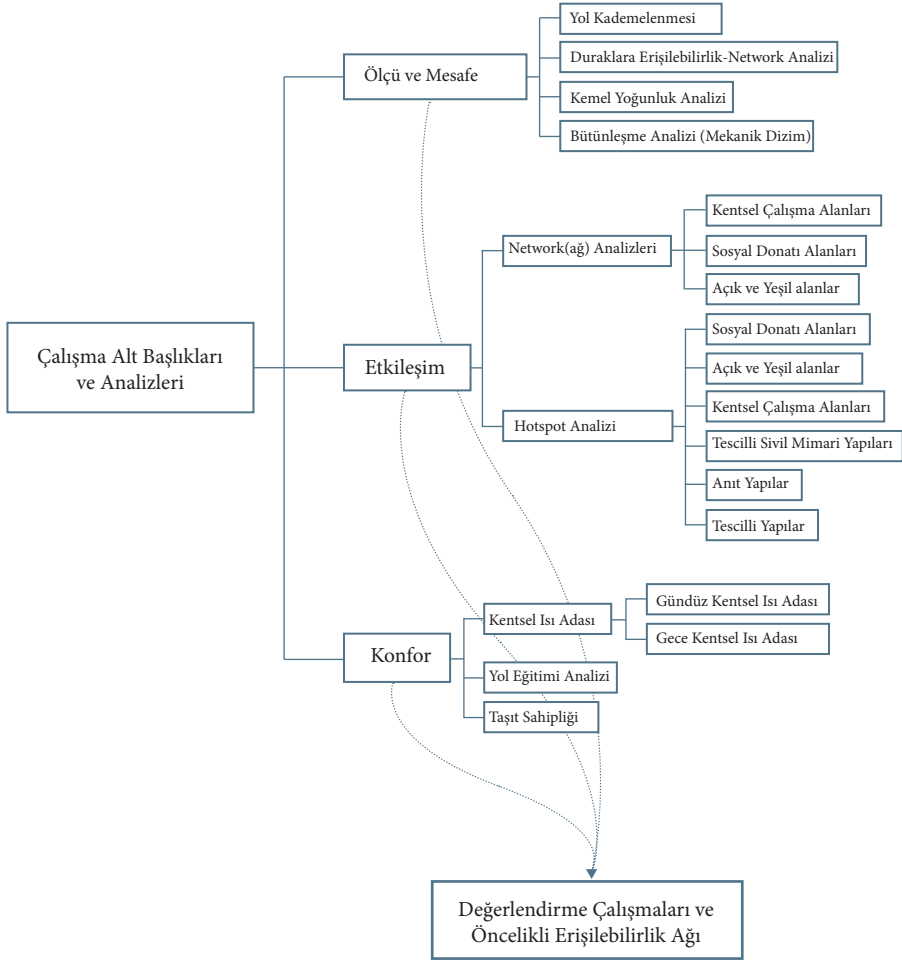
Çalışma Alt Başlıkları ve Analizleri

Ölçü ve Mesafe

Yol Kademelenmesi

Duraklara Erişilebilirlik-Network Analizi

Kemel Yoğunluk Analizi

Bütünleşme Analizi (Mekanik Dizim)

Etkileşim

Network(ağ) Analizleri

Kentsel Çalışma Alanları

Sosyal Donatı Alanları

Açık ve Yeşil alanlar

Hotspot Analizi

Sosyal Donatı Alanları

Açık ve Yeşil alanlar

Kentsel Çalışma Alanları

Tescilli Sivil Mimari Yapıları

Anıt Yapılar

Tescilli Yapılar

Konfor

Kentsel Isı Adası

Gündüz Kentsel Isı Adası

Gece Kentsel Isı Adası

Yol Eğitimi Analizi

Taşıt Sahipliği

Değerlendirme Çalışmaları ve Öncelikli Erişilebilirlik Ağı